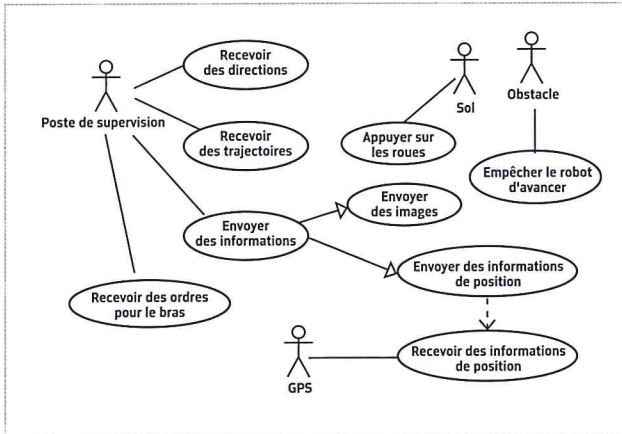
Poste de supervision

Recevoir des directions

Recevoir des trajectoires

Sol

Obstacle

Appuyer sur les roues

Empêcher le robot d'avancer

Envoyer des informations

Envoyer des images

Envoyer des informations de position

Recevoir des ordres pour le bras

GPS

Recevoir des informations de position